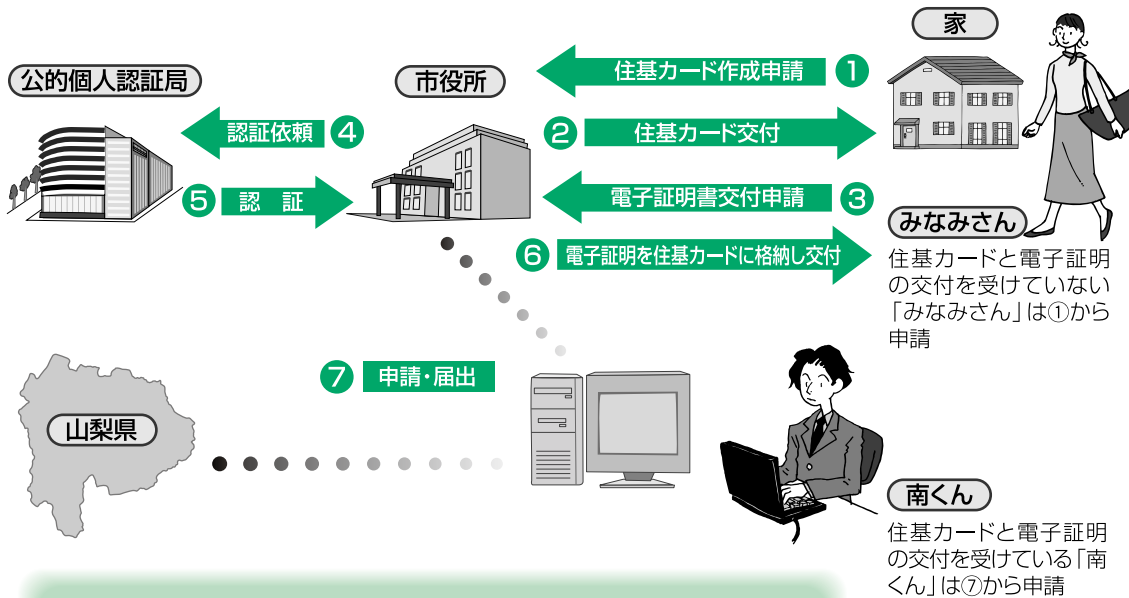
家

公的個人認証局

市役所

住基カード作成申請 1

2 住基カード交付

認証依頼 4

5 認　証

電子証明書交付申請 3

みなみさん

6 電子証明を住基カードに格納し交付

住基カードと電子証明の交付を受けていない「みなみさん」は①から申請

7 申請・届出

山梨県

南くん

住基カードと電子証明の交付を受けている「南くん」は⑦から申請